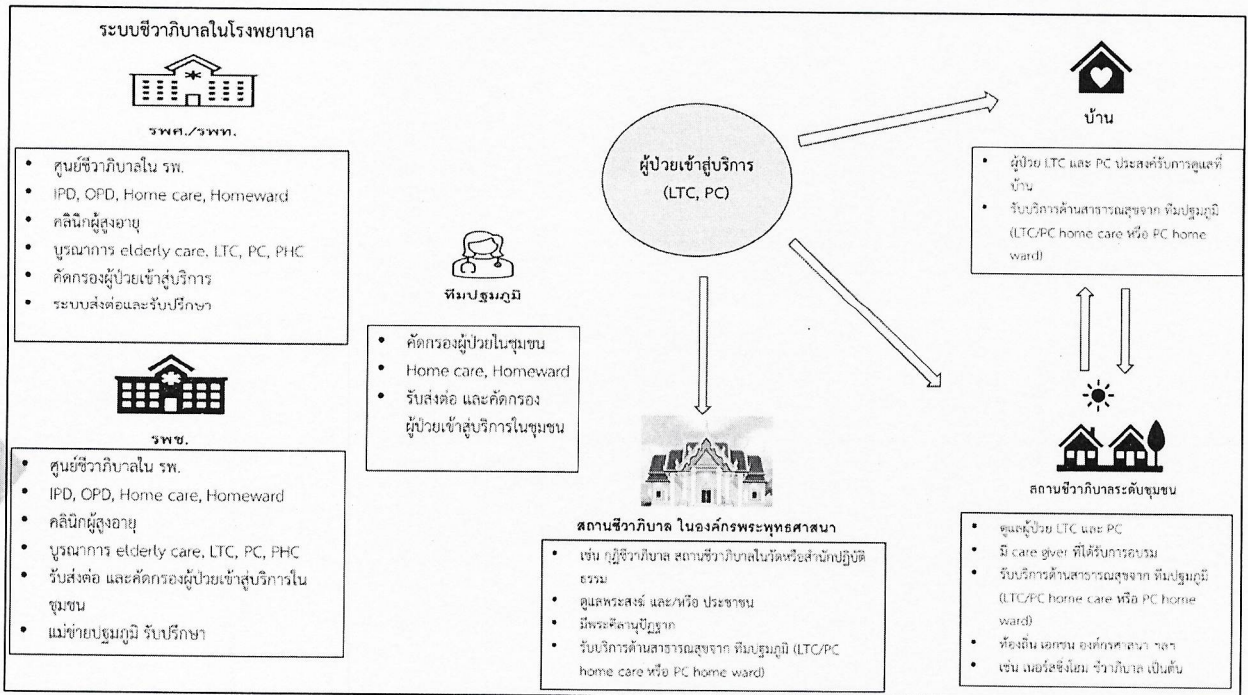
ระบบชีวาภิบาลในโรงพยาบาล

รพศ./รพท.

- ศูนย์ชีวาภิบาลใน รพ.
- IPD, OPD, Home care, Homeward
- คลินิกผู้สูงอายุ
- บูรณาการ elderly care, LTC, PC, PHC
- คัดกรองผู้ป่วยเข้าสู่บริการ
- ระบบส่งต่อและรับปรึกษา

รพช.

- ศูนย์ชีวาภิบาลใน รพ.
- IPD, OPD, Home care, Homeward
- คลินิกผู้สูงอายุ
- บูรณาการ elderly care, LTC, PC, PHC
- รับส่งต่อ และคัดกรองผู้ป่วยเข้าสู่บริการในชุมชน
- แม่ข่ายปฐมภูมิ รับปรึกษา

ทีมปฐมภูมิ

- คัดกรองผู้ป่วยในชุมชน
- Home care, Homeward
- รับส่งต่อ และคัดกรอง ผู้ป่วยเข้าสู่บริการในชุมชน

ผู้ป่วยเข้าสู่บริการ (LTC, PC)

สถานชีวาภิบาล ในองค์กรพระพุทธศาสนา

- เช่น กุฏิชีวาภิบาล สถานชีวาภิบาลในวัดหรือสำนักปฏิบัติธรรม
- ดูแลพระสงฆ์ และ/หรือ ประชาชน
- มีพระคิลานุปัฏฐาก
- รับบริการด้านสาธารณสุขจาก ทีมปฐมภูมิ (LTC/PC home care หรือ PC home ward)

บ้าน

- ผู้ป่วย LTC และ PC ประสงค์รับการดูแลที่บ้าน
- รับบริการด้านสาธารณสุขจาก ทีมปฐมภูมิ (LTC/PC home care หรือ PC home ward)

สถานชีวาภิบาลระดับชุมชน

- ดูแลผู้ป่วย LTC และ PC
- มี care giver ที่ได้รับการอบรม
- รับบริการด้านสาธารณสุขจาก ทีมปฐมภูมิ (LTC/PC home care หรือ PC home ward)
- ท้องถิ่น เอกชน องค์กรศาสนา ฯลฯ
- เช่น เนอร์สซิ่งโฮม ชีวาภิบาล เป็นต้น